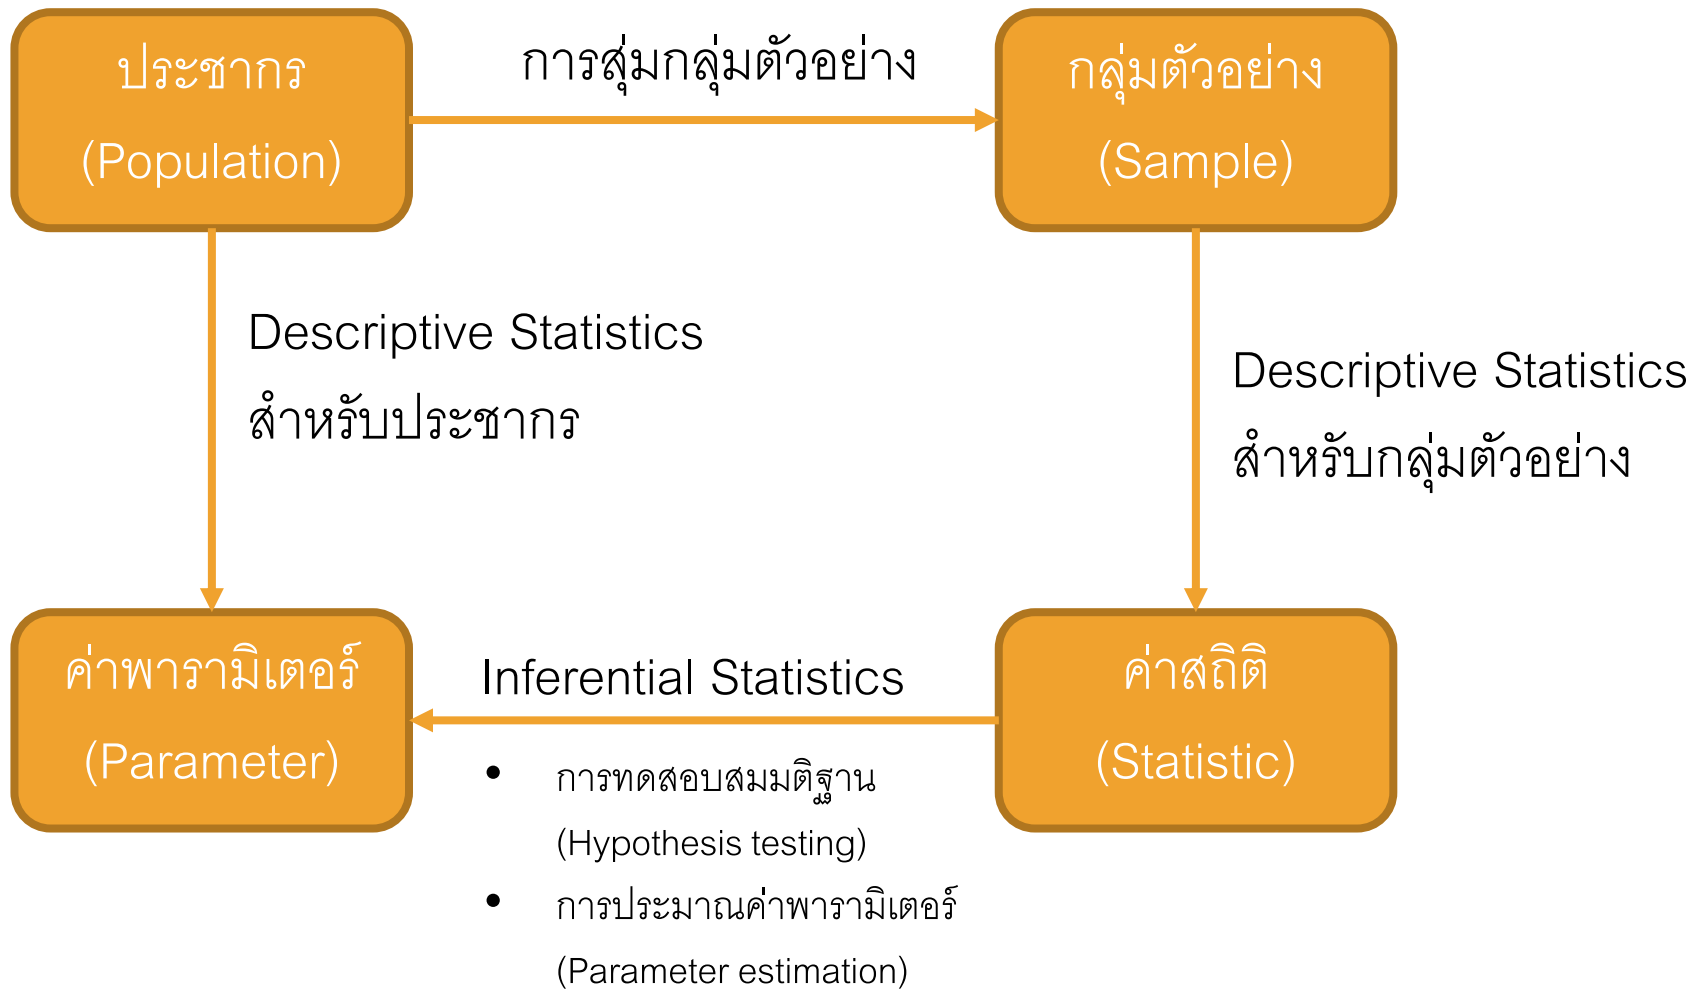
ประชากร
(Population)

การสุ่มกลุ่มตัวอย่าง

กลุ่มตัวอย่าง
(Sample)

Descriptive Statistics
สำหรับประชากร

Descriptive Statistics
สำหรับกลุ่มตัวอย่าง

ค่าพารามิเตอร์
(Parameter)

Inferential Statistics

- การทดสอบสมมติฐาน
(Hypothesis testing)
- การประมาณค่าพารามิเตอร์
(Parameter estimation)

ค่าสถิติ
(Statistic)